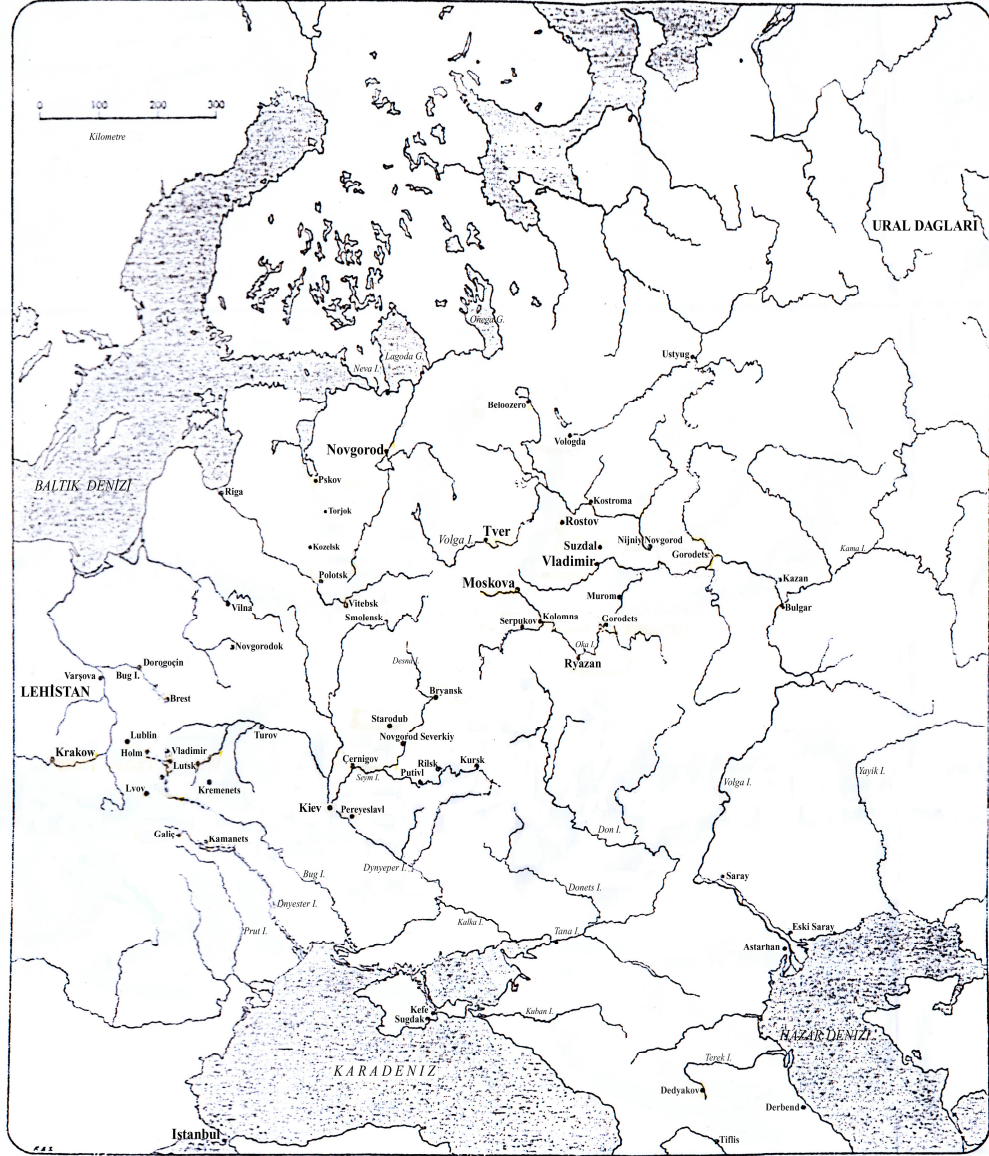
0 100 200 300
Kilometre

URAL DAGLARI

Onega G.
Lagoda G.
Neva I.
Ustyug
Beloozero
Vologda
Novgorod
Pskov
BALTIK DENİZİ
Riga
Torjok
Kostroma
Rostov
Kozelsk
Volga I.
Tver
Suzdal
Nijniy Novgorod
Vladimir
Gorodets
Kama I.
Polotsk
Moskova
Kazan
Vitebsk
Murom
Bulgar
Vilna
Smolensk
Serpukov
Kolomna
Gorodets
Oka I.
Novgorodok
Ryazan
Dorogoçin
Varşova
Bug I.
Desna
LEHİSTAN
Brest
Bryansk
Lublin
Starodub
Turov
Holm
Vladimir
Novgorod Severkiy
Krakow
Lutsk
Çernigov
Rilsk
Kursk
Seym I.
Putivl
Kremenets
Volga I.
Yayik I.
Lvov
Kiev
Pereyeslavl
Don I.
Galiç
Kamanets
Bug I.
Dnyeper I.
Saray
Dnyester I.
Donets I.
Prut I.
Kalka I.
Tana I.
Eski Saray
Astarhan
Kefe
Sugdak
Kuban I.
HAZAR DENİZİ
KARADENİZ
Terek I.
Dedyakov
Derbend
Istanbul
Tiflis